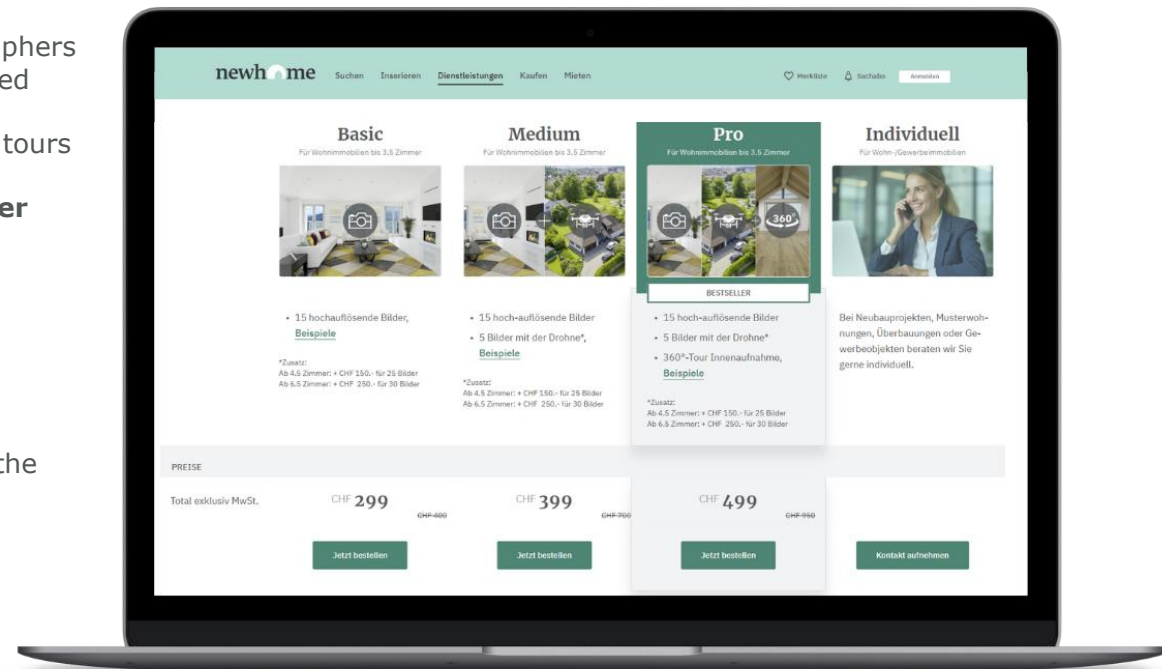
phers
ed

tours

er

the

newhome Suchen Inserieren Dienstleistungen Kaufen Mieten

Merkliste Suchabo Anmelden

Basic
Für Wohnimmobilien bis 3.5 Zimmer

Medium
Für Wohnimmobilien bis 3.5 Zimmer

Pro
Für Wohnimmobilien bis 3.5 Zimmer

Individuell
Für Wohn-/Gewerbeimmobilien

360°

BESTSELLER

• 15 hochauflösende Bilder, Beispiele

*Zusatz:
Ab 4.5 Zimmer: + CHF 150.- für 25 Bilder
Ab 6.5 Zimmer: + CHF 250.- für 30 Bilder

• 15 hoch-auflösende Bilder
• 5 Bilder mit der Drohne*, Beispiele

*Zusatz:
Ab 4.5 Zimmer: + CHF 150.- für 25 Bilder
Ab 6.5 Zimmer: + CHF 250.- für 30 Bilder

• 15 hoch-auflösende Bilder
• 5 Bilder mit der Drohne*
• 360°-Tour Innenaufnahme, Beispiele

*Zusatz:
Ab 4.5 Zimmer: + CHF 150.- für 25 Bilder
Ab 6.5 Zimmer: + CHF 250.- für 30 Bilder

Bei Neubauprojekten, Musterwohnungen, Überbauungen oder Gewerbeobjekten beraten wir Sie gerne individuell.

PREISE

Total exklusiv MwSt.

CHF 299 CHF 400

CHF 399 CHF 700

CHF 499 CHF 950

Jetzt bestellen

Jetzt bestellen

Jetzt bestellen

Kontakt aufnehmen